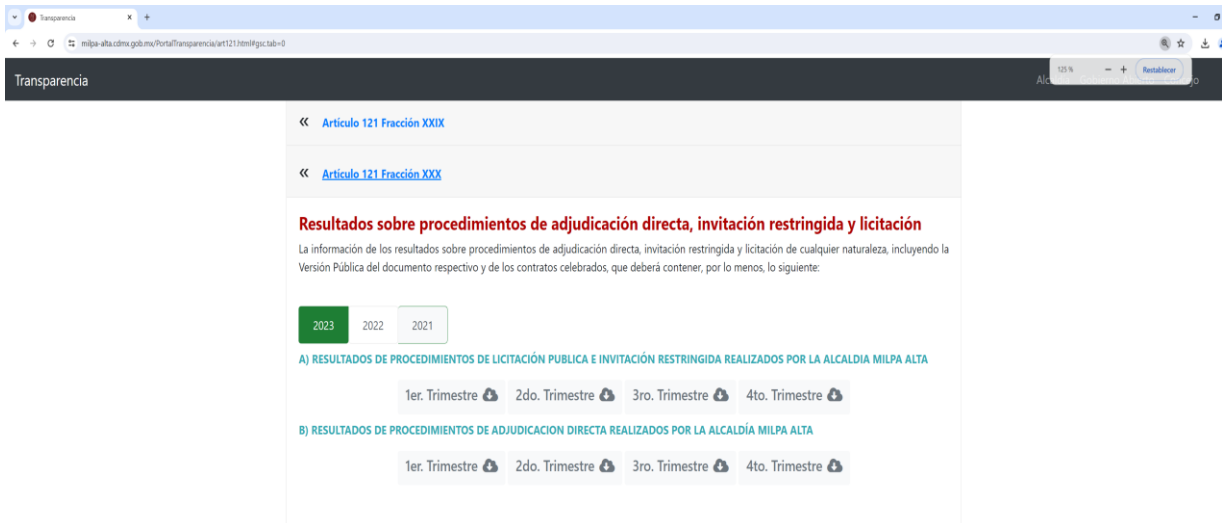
Transparencia

milpa-alta.cdmx.gob.mx/PortalTransparencia/art121.html#gsc.tab=0

125 % − + Restablecer

Transparencia

Alc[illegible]

« Artículo 121 Fracción XXIX

« Artículo 121 Fracción XXX

Resultados sobre procedimientos de adjudicación directa, invitación restringida y licitación

La información de los resultados sobre procedimientos de adjudicación directa, invitación restringida y licitación de cualquier naturaleza, incluyendo la Versión Pública del documento respectivo y de los contratos celebrados, que deberá contener, por lo menos, lo siguiente:

2023 2022 2021

A) RESULTADOS DE PROCEDIMIENTOS DE LICITACIÓN PUBLICA E INVITACIÓN RESTRINGIDA REALIZADOS POR LA ALCALDIA MILPA ALTA

1er. Trimestre 2do. Trimestre 3ro. Trimestre 4to. Trimestre

B) RESULTADOS DE PROCEDIMIENTOS DE ADJUDICACION DIRECTA REALIZADOS POR LA ALCALDÍA MILPA ALTA

1er. Trimestre 2do. Trimestre 3ro. Trimestre 4to. Trimestre